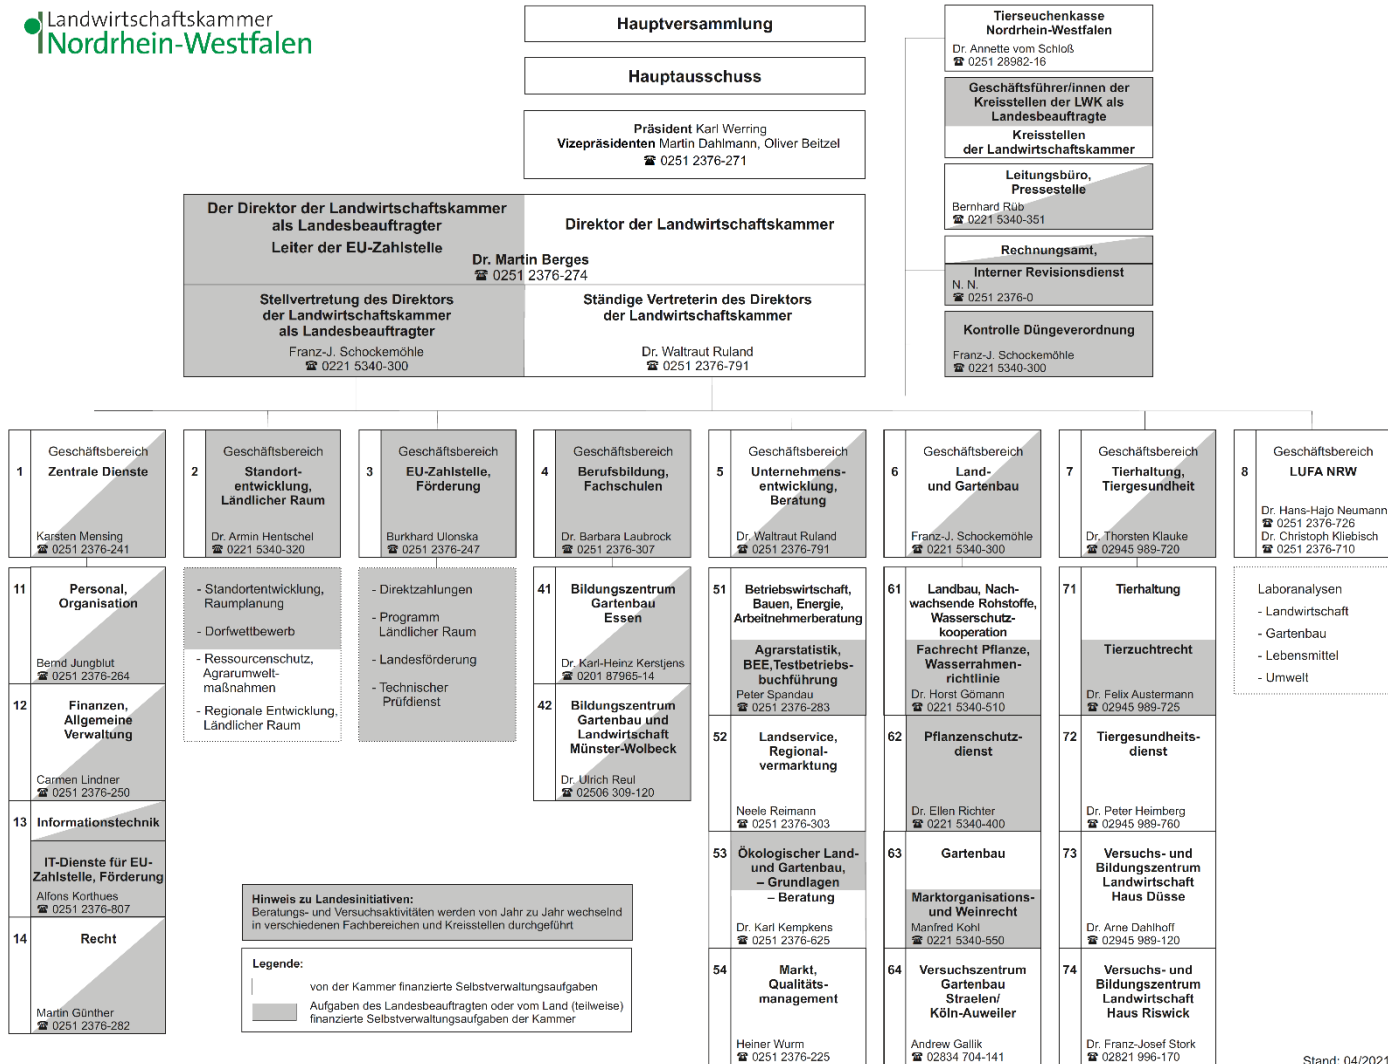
Landwirtschaftskammer
Nordrhein-Westfalen

Hauptversammlung

Hauptausschuss

Präsident Karl Werring
Vizepräsidenten Martin Dahlmann, Oliver Beitzel
☎ 0251 2376-271

Tierseuchenkasse Nordrhein-Westfalen
Dr. Annette vom Schloß
☎ 0251 28982-16

Geschäftsführer/innen der Kreisstellen der LWK als Landesbeauftragte
Kreisstellen der Landwirtschaftskammer

Leitungsbüro, Pressestelle
Bernhard Rüb
☎ 0221 5340-351

Rechnungsamt,

Interner Revisionsdienst
N. N.
☎ 0251 2376-0

Kontrolle Düngeverordnung
Franz-J. Schockemöhle
☎ 0221 5340-300

Der Direktor der Landwirtschaftskammer als Landesbeauftragter
Leiter der EU-Zahlstelle

Direktor der Landwirtschaftskammer

Dr. Martin Berges
☎ 0251 2376-274

Stellvertretung des Direktors der Landwirtschaftskammer als Landesbeauftragter
Franz-J. Schockemöhle
☎ 0221 5340-300

Ständige Vertreterin des Direktors der Landwirtschaftskammer
Dr. Waltraut Ruland
☎ 0251 2376-791

1 Geschäftsbereich Zentrale Dienste
Karsten Mensing
☎ 0251 2376-241

2 Geschäftsbereich Standortentwicklung, Ländlicher Raum
Dr. Armin Hentschel
☎ 0221 5340-320

3 Geschäftsbereich EU-Zahlstelle, Förderung
Burkhard Ulonska
☎ 0251 2376-247

4 Geschäftsbereich Berufsbildung, Fachschulen
Dr. Barbara Laubrock
☎ 0251 2376-307

5 Geschäftsbereich Unternehmensentwicklung, Beratung
Dr. Waltraut Ruland
☎ 0251 2376-791

6 Geschäftsbereich Land- und Gartenbau
Franz-J. Schockemöhle
☎ 0221 5340-300

7 Geschäftsbereich Tierhaltung, Tiergesundheit
Dr. Thorsten Klauke
☎ 02945 989-720

8 Geschäftsbereich LUFA NRW
Dr. Hans-Hajo Neumann
☎ 0251 2376-726
Dr. Christoph Kliebisch
☎ 0251 2376-710

11 Personal, Organisation
Bernd Jungblut
☎ 0251 2376-264

12 Finanzen, Allgemeine Verwaltung
Carmen Lindner
☎ 0251 2376-250

13 Informationstechnik

IT-Dienste für EU-Zahlstelle, Förderung
Alfons Korthues
☎ 0251 2376-807

14 Recht
Martin Günther
☎ 0251 2376-282

- Standortentwicklung, Raumplanung
- Dorfwettbewerb
- Ressourcenschutz, Agrarumweltmaßnahmen
- Regionale Entwicklung, Ländlicher Raum

- Direktzahlungen
- Programm Ländlicher Raum
- Landesförderung
- Technischer Prüfdienst

41 Bildungszentrum Gartenbau Essen
Dr. Karl-Heinz Kerstjens
☎ 0201 87965-14

42 Bildungszentrum Gartenbau und Landwirtschaft Münster-Wolbeck
Dr. Ulrich Reul
☎ 02506 309-120

51 Betriebswirtschaft, Bauen, Energie, Arbeitnehmerberatung
Agrarstatistik, BEE,Testbetriebsbuchführung
Peter Spandau
☎ 0251 2376-283

52 Landservice, Regionalvermarktung
Neele Reimann
☎ 0251 2376-303

53 Ökologischer Land- und Gartenbau, – Grundlagen – Beratung
Dr. Karl Kempkens
☎ 0251 2376-625

54 Markt, Qualitätsmanagement
Heiner Wurm
☎ 0251 2376-225

61 Landbau, Nachwachsende Rohstoffe, Wasserschutzkooperation
Fachrecht Pflanze, Wasserrahmenrichtlinie
Dr. Horst Gömann
☎ 0221 5340-510

62 Pflanzenschutzdienst
Dr. Ellen Richter
☎ 0221 5340-400

63 Gartenbau
Marktorganisations- und Weinrecht
Manfred Kohl
☎ 0221 5340-550

64 Versuchszentrum Gartenbau Straelen/ Köln-Auweiler
Andrew Gallik
☎ 02834 704-141

71 Tierhaltung
Tierzuchtrecht
Dr. Felix Austermann
☎ 02945 989-725

72 Tiergesundheitsdienst
Dr. Peter Heimberg
☎ 02945 989-760

73 Versuchs- und Bildungszentrum Landwirtschaft Haus Düsse
Dr. Arne Dahlhoff
☎ 02945 989-120

74 Versuchs- und Bildungszentrum Landwirtschaft Haus Riswick
Dr. Franz-Josef Stork
☎ 02821 996-170

Laboranalysen
- Landwirtschaft
- Gartenbau
- Lebensmittel
- Umwelt

Hinweis zu Landesinitiativen:
Beratungs- und Versuchsaktivitäten werden von Jahr zu Jahr wechselnd in verschiedenen Fachbereichen und Kreisstellen durchgeführt

Legende:
von der Kammer finanzierte Selbstverwaltungsaufgaben
Aufgaben des Landesbeauftragten oder vom Land (teilweise) finanzierte Selbstverwaltungsaufgaben der Kammer

Stand: 04/2021